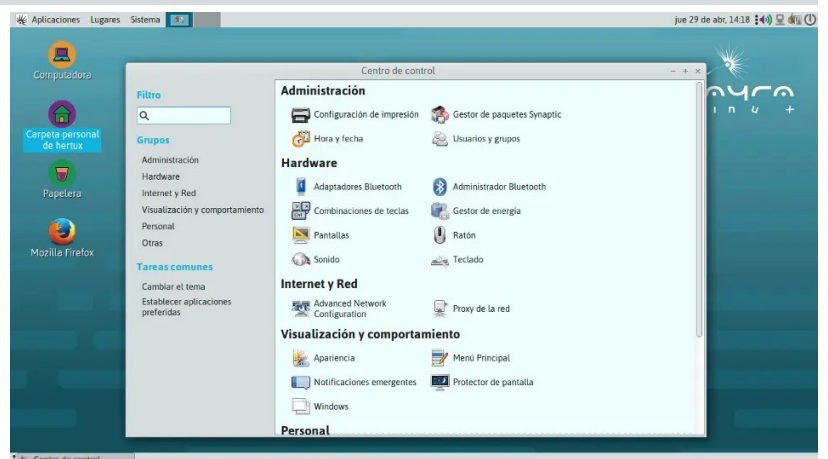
Aplicaciones Lugares Sistema

jue 29 de abr, 14:18

Computadora

Carpeta personal de hertux

Papelera

Mozilla Firefox

Centro de control

Filtro

Grupos

Administración
Hardware
Internet y Red
Visualización y comportamiento
Personal
Otras

Tareas comunes

Cambiar el tema
Establecer aplicaciones preferidas

Administración

Configuración de impresión
Gestor de paquetes Synaptic
Hora y fecha
Usuarios y grupos

Hardware

Adaptadores Bluetooth
Administrador Bluetooth
Combinaciones de teclas
Gestor de energía
Pantallas
Ratón
Sonido
Teclado

Internet y Red

Advanced Network Configuration
Proxy de la red

Visualización y comportamiento

Apariencia
Menú Principal
Notificaciones emergentes
Protector de pantalla
Windows

Personal

Centro de control